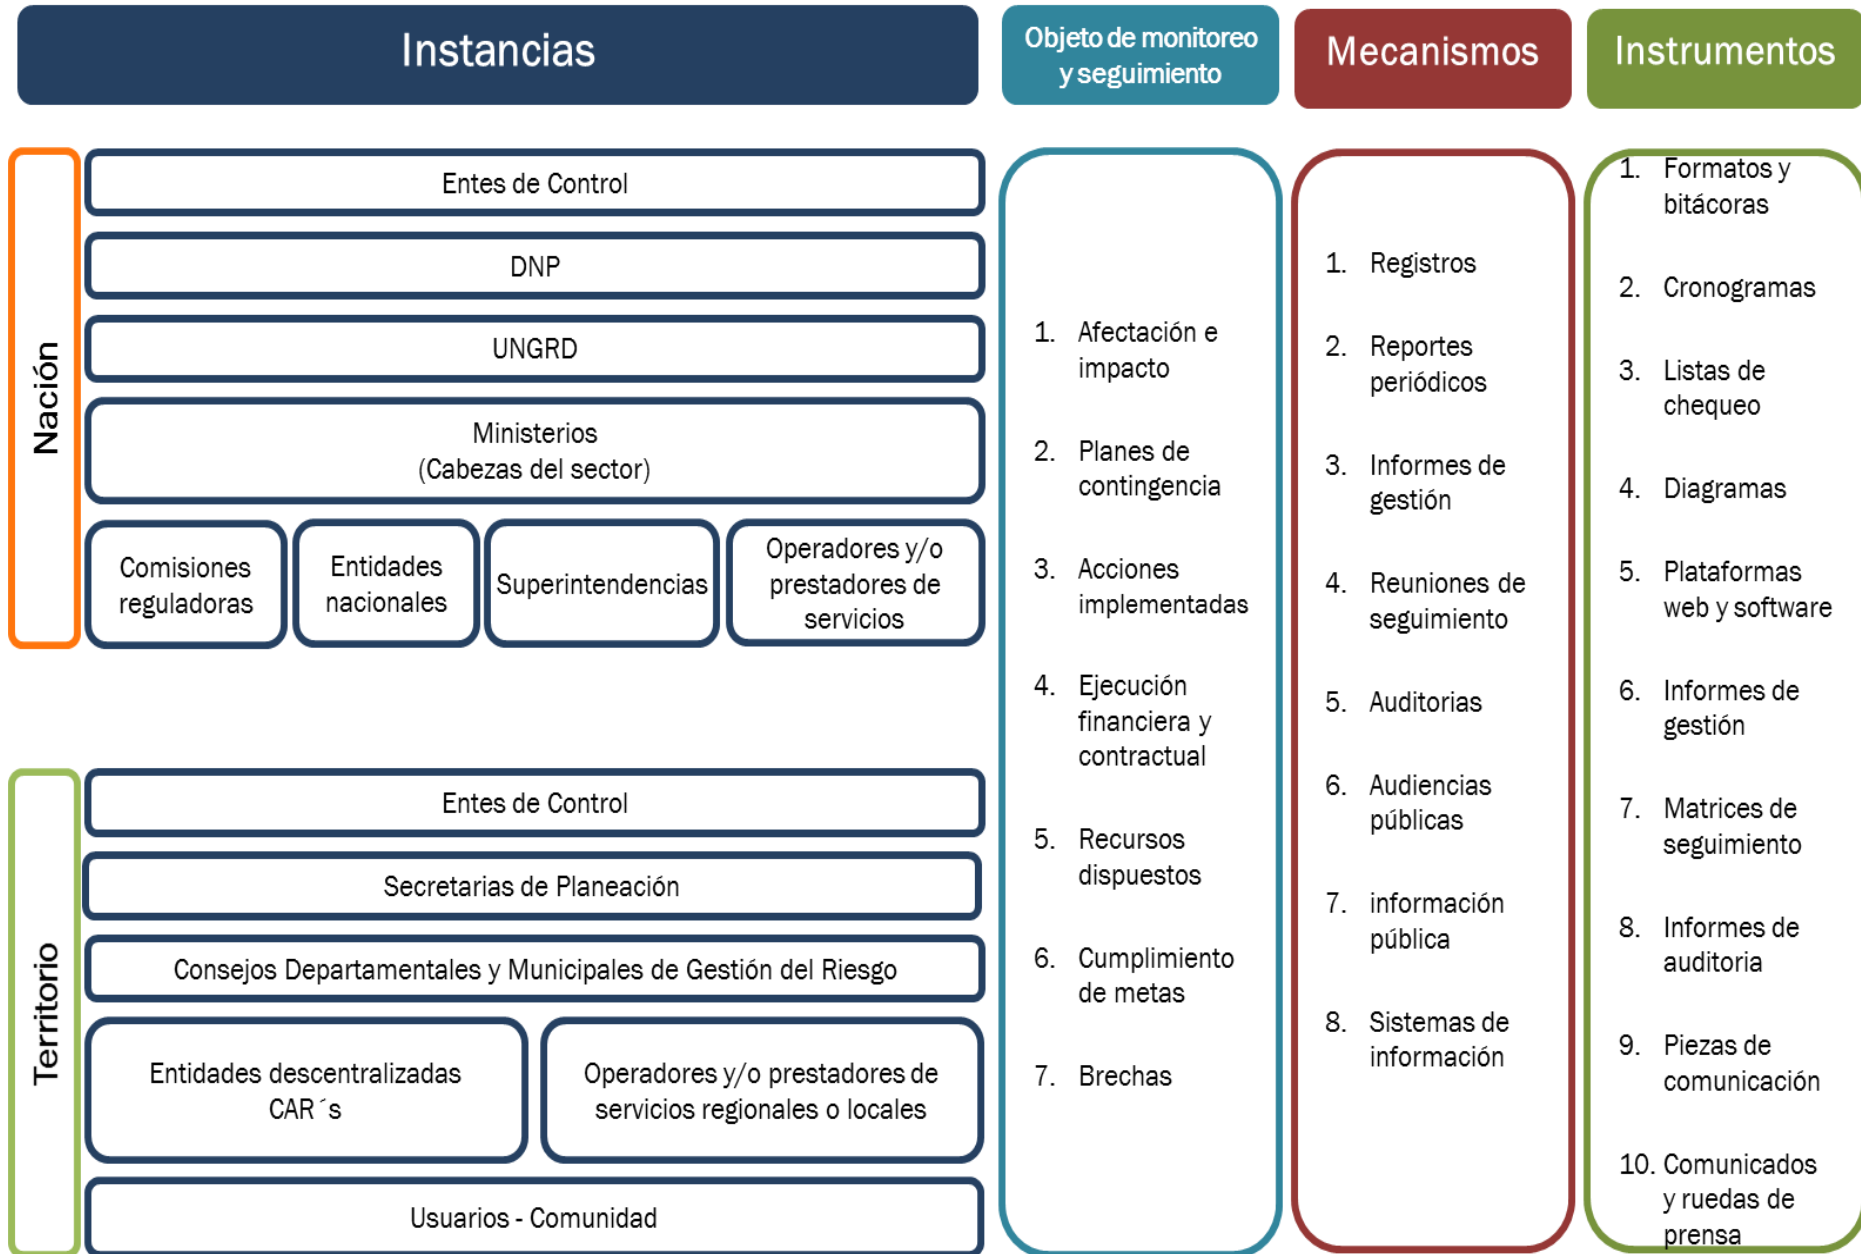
Instancias

Objeto de monitoreo y seguimiento

Mecanismos

Instrumentos

Nación

Entes de Control

DNP

UNGRD

Ministerios
(Cabezas del sector)

Comisiones reguladoras

Entidades nacionales

Superintendencias

Operadores y/o prestadores de servicios

Territorio

Entes de Control

Secretarias de Planeación

Consejos Departamentales y Municipales de Gestión del Riesgo

Entidades descentralizadas CAR´s

Operadores y/o prestadores de servicios regionales o locales

Usuarios - Comunidad

1. Afectación e impacto
2. Planes de contingencia
3. Acciones implementadas
4. Ejecución financiera y contractual
5. Recursos dispuestos
6. Cumplimiento de metas
7. Brechas

1. Registros
2. Reportes periódicos
3. Informes de gestión
4. Reuniones de seguimiento
5. Auditorias
6. Audiencias públicas
7. información pública
8. Sistemas de información

1. Formatos y bitácoras
2. Cronogramas
3. Listas de chequeo
4. Diagramas
5. Plataformas web y software
6. Informes de gestión
7. Matrices de seguimiento
8. Informes de auditoria
9. Piezas de comunicación
10. Comunicados y ruedas de prensa